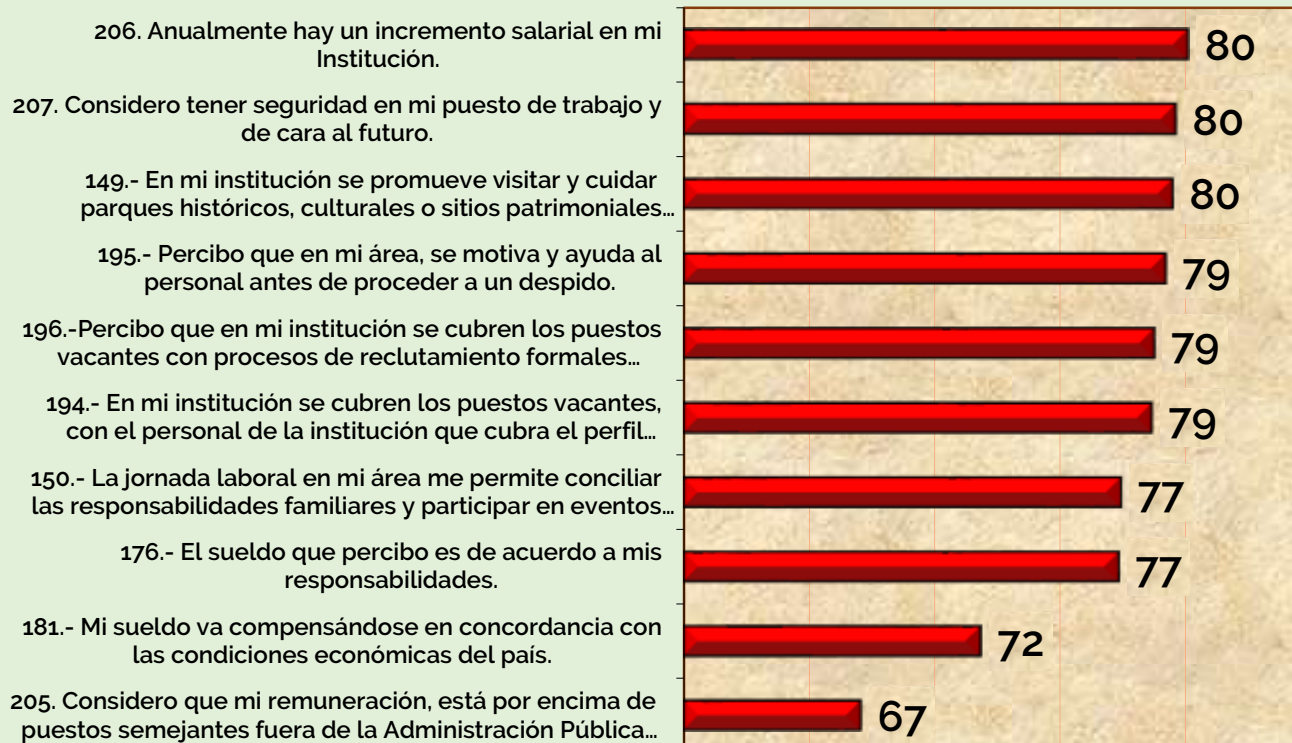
206. Anualmente hay un incremento salarial en mi Institución. 80

207. Considero tener seguridad en mi puesto de trabajo y de cara al futuro. 80

149.- En mi institución se promueve visitar y cuidar parques históricos, culturales o sitios patrimoniales... 80

195.- Percibo que en mi área, se motiva y ayuda al personal antes de proceder a un despido. 79

196.-Percibo que en mi institución se cubren los puestos vacantes con procesos de reclutamiento formales... 79

194.- En mi institución se cubren los puestos vacantes, con el personal de la institución que cubra el perfil... 79

150.- La jornada laboral en mi área me permite conciliar las responsabilidades familiares y participar en eventos... 77

176.- El sueldo que percibo es de acuerdo a mis responsabilidades. 77

181.- Mi sueldo va compensándose en concordancia con las condiciones económicas del país. 72

205. Considero que mi remuneración, está por encima de puestos semejantes fuera de la Administración Pública... 67